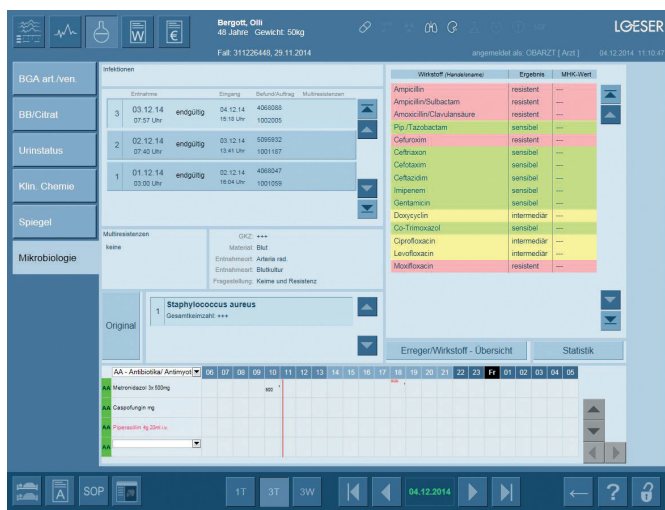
Bergott, Olli
48 Jahre Gewicht: 50kg
Fall: 311226448, 29.11.2014
LOESER
angemeldet als: OBARZT [ Arzt ] 04.12.2014 11:10:47

BGA art./ven.
BB/Citrat
Urinstatus
Klin. Chemie
Spiegel
Mikrobiologie

Infektionen

| | Entnahme | | Eingang | Befund/Auftrag | Multiresistenzen |
|---|---|---|---|---|---|
| 3 | 03.12.14 07:57 Uhr | endgültig | 04.12.14 15:18 Uhr | 4068088 1002005 | |
| 2 | 02.12.14 07:40 Uhr | endgültig | 03.12.14 13:41 Uhr | 5095932 1001187 | |
| 1 | 01.12.14 03:00 Uhr | endgültig | 02.12.14 16:04 Uhr | 4068047 1001059 | |

Multiresistenzen
keine

GKZ: +++
Material: Blut
Entnahmeort: Arteria rad.
Entnahmeart: Blutkultur
Fragestellung: Keime und Resistenz

Original
1 Staphylococcus aureus
Gesamtkeimzahl: +++

| Wirkstoff (Handelsname) | Ergebnis | MHK-Wert |
|---|---|---|
| Ampicillin | resistent | --- |
| Ampicillin/Sulbactam | resistent | --- |
| Amoxicillin/Clavulansäure | resistent | --- |
| Pip./Tazobactam | sensibel | --- |
| Cefuroxim | resistent | --- |
| Ceftriaxon | sensibel | --- |
| Cefotaxim | sensibel | --- |
| Ceftazidim | sensibel | --- |
| Imipenem | sensibel | --- |
| Gentamicin | sensibel | --- |
| Doxycyclin | intermediär | --- |
| Co-Trimoxazol | sensibel | --- |
| Ciprofloxacin | intermediär | --- |
| Levofloxacin | intermediär | --- |
| Moxifloxacin | resistent | --- |

Erreger/Wirkstoff - Übersicht
Statistik

AA - Antibiotika/ Antimyot
06 07 08 09 10 11 12 13 14 15 16 17 18 19 20 21 22 23 Fr 01 02 03 04 05
AA Metronidazol 3x 500mg 600
AA Caspofungin mg
AA Piperacillin 4g 20ml i.v.
AA

SOP
1T 3T 3W
04.12.2014